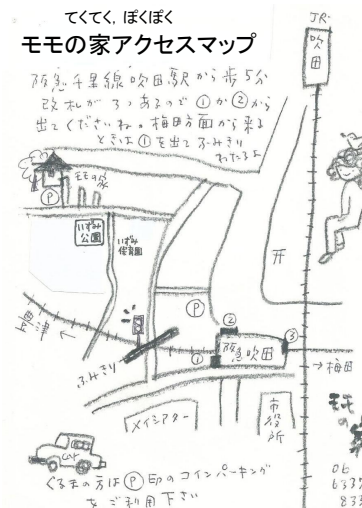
てくてく，ぽくぽく
モモの家アクセスマップ

JR吹田

阪急千里線吹田駅から歩5分
改札が3つあるので①か②から
出てくださいね。梅田方面から来る
ときは①を出てふみきり
わたるよ

モモの家

P

いずみ公園

いずみ保育園

P

正雀

ふみきり

②

①

阪急吹田

③

→梅田

メイシアター

市役所

モモの家

ぐるまの方はⓅ印のコインパーキング
をご利用下さい

06
637
83